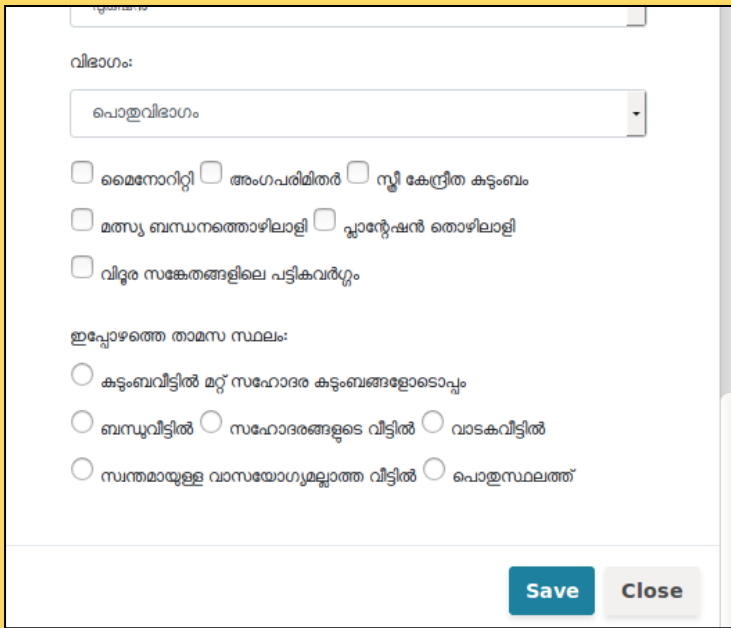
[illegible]

വിഭാഗം:

പൊതുവിഭാഗം

മൈനോറിറ്റി അംഗപരിമിതർ സ്ത്രീ കേന്ദ്രീത കുടുംബം

മത്സ്യ ബന്ധനത്തൊഴിലാളി പ്ലാന്റേഷൻ തൊഴിലാളി

വിദൂര സങ്കേതങ്ങളിലെ പട്ടികവർഗ്ഗം

ഇപ്പോഴത്തെ താമസ സ്ഥലം:

കുടുംബവീട്ടിൽ മറ്റ് സഹോദര കുടുംബങ്ങളോടൊപ്പം

ബന്ധുവീട്ടിൽ സഹോദരങ്ങളുടെ വീട്ടിൽ വാടകവീട്ടിൽ

സ്വന്തമായുള്ള വാസയോഗ്യമല്ലാത്ത വീട്ടിൽ പൊതുസ്ഥലത്ത്

Save Close